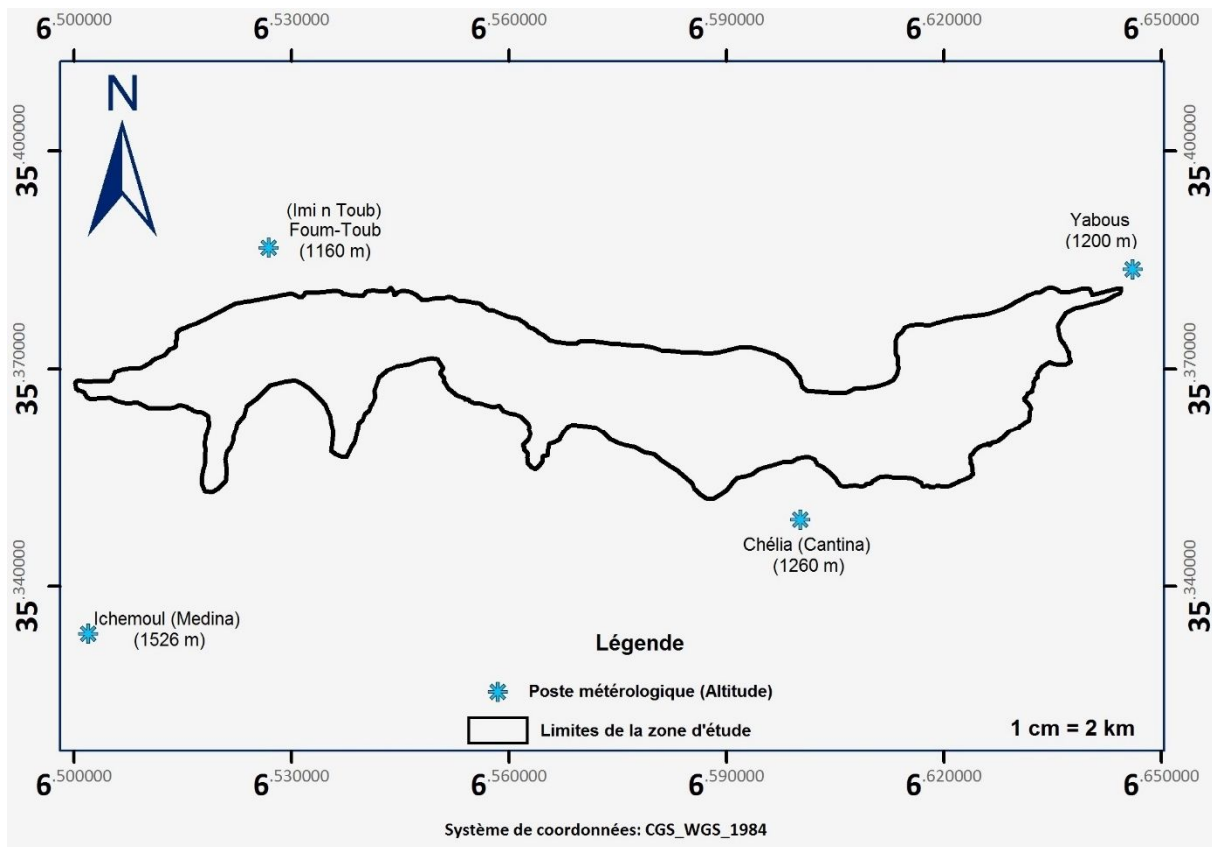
6.500000 6.530000 6.560000 6.590000 6.620000 6.650000

N

35.400000 35.400000

(Imi n Toub)
Foum-Toub
(1160 m)

Yabous
(1200 m)

35.370000 35.370000

Chélia (Cantina)
(1260 m)

35.340000 35.340000

Ichemoul (Medina)
(1526 m)

Légende

Poste métérologique (Altitude)

Limites de la zone d'étude

1 cm = 2 km

6.500000 6.530000 6.560000 6.590000 6.620000 6.650000

Système de coordonnées: CGS_WGS_1984